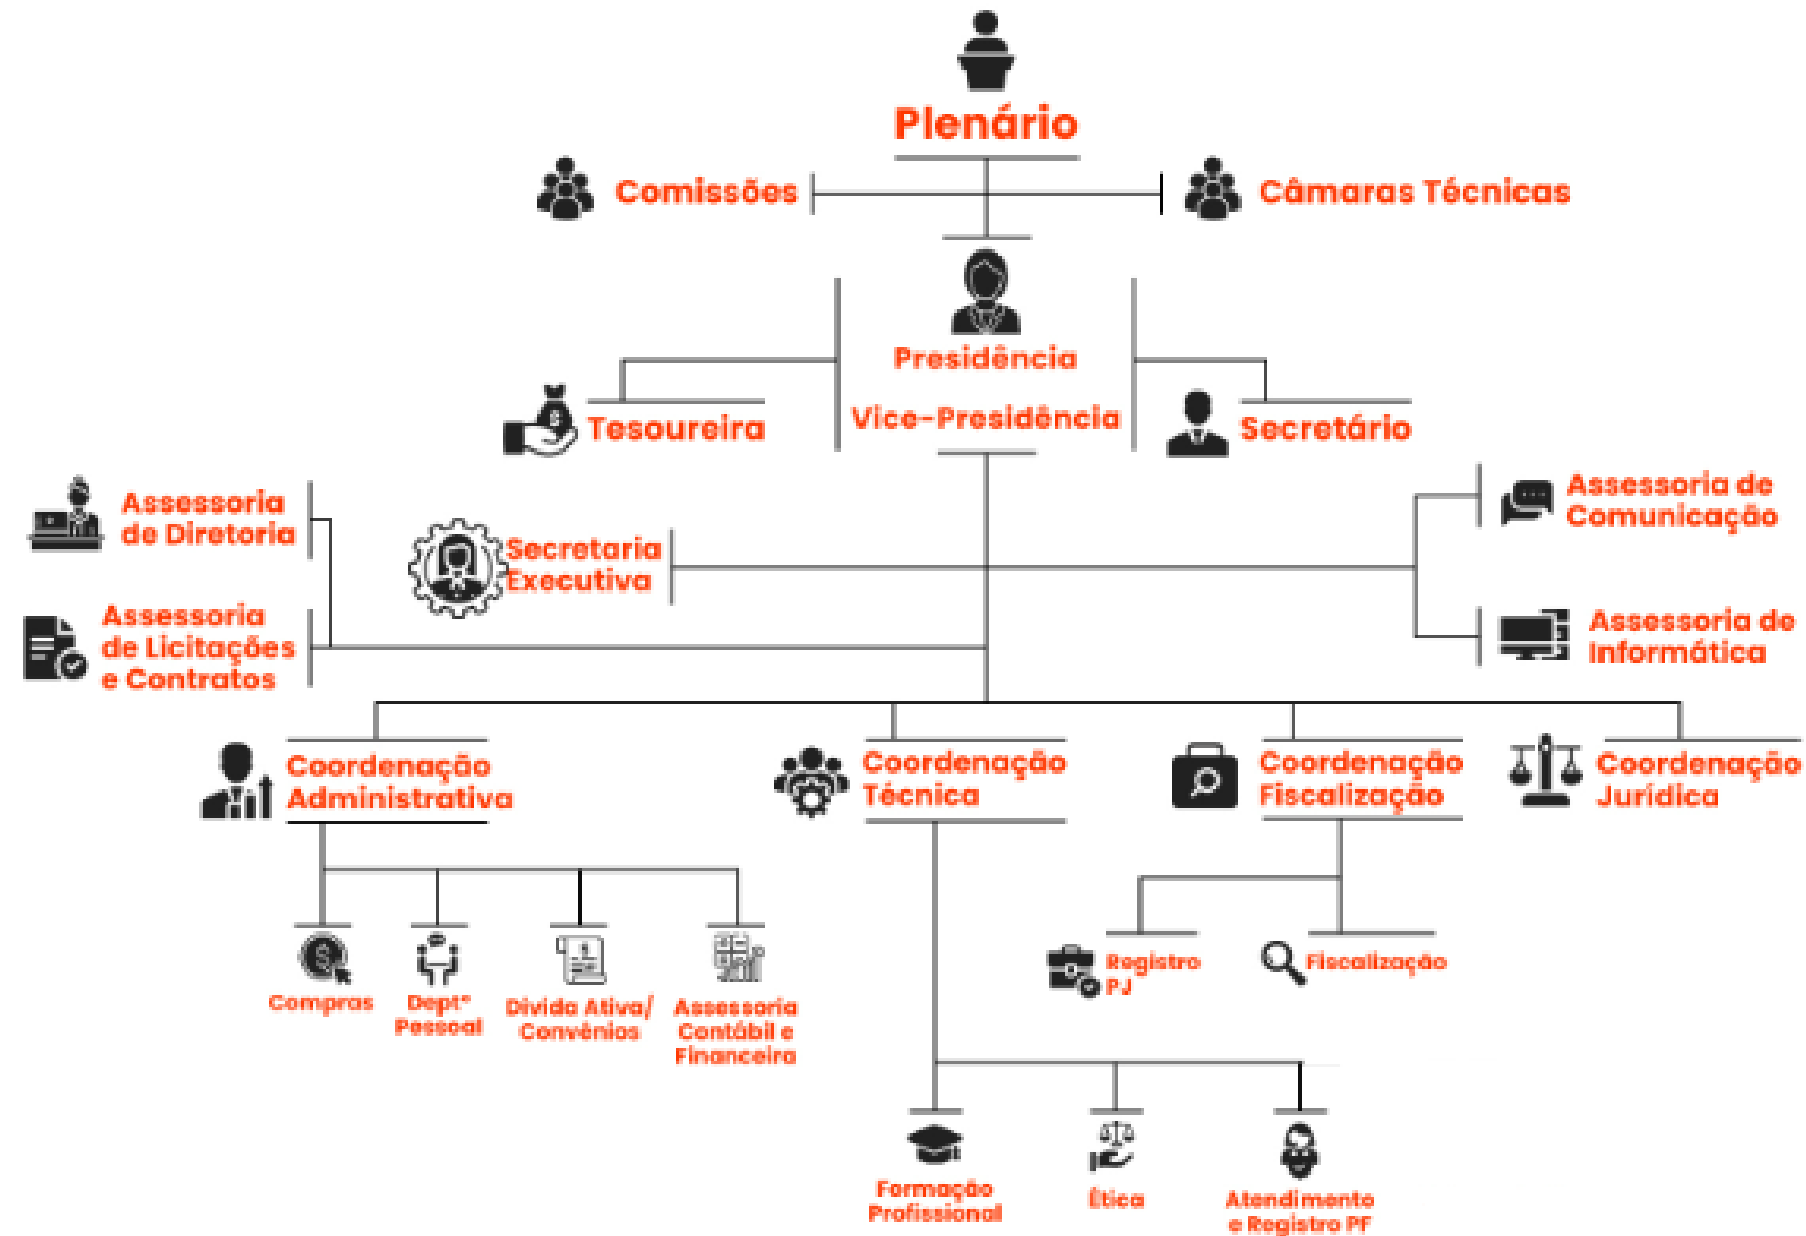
Plenário

Comissões

Câmaras Técnicas

Presidência

Vice-Presidência

Tesoureira

Secretário

Assessoria de Diretoria

Secretaria Executiva

Assessoria de Comunicação

Assessoria de Licitações e Contratos

Assessoria de Informática

Coordenação Administrativa

Coordenação Técnica

Coordenação Fiscalização

Coordenação Jurídica

Compras

Dept° Pessoal

Dívida Ativa/ Convênios

Assessoria Contábil e Financeira

Registro PJ

Fiscalização

Formação Profissional

Ética

Atendimento e Registro PF